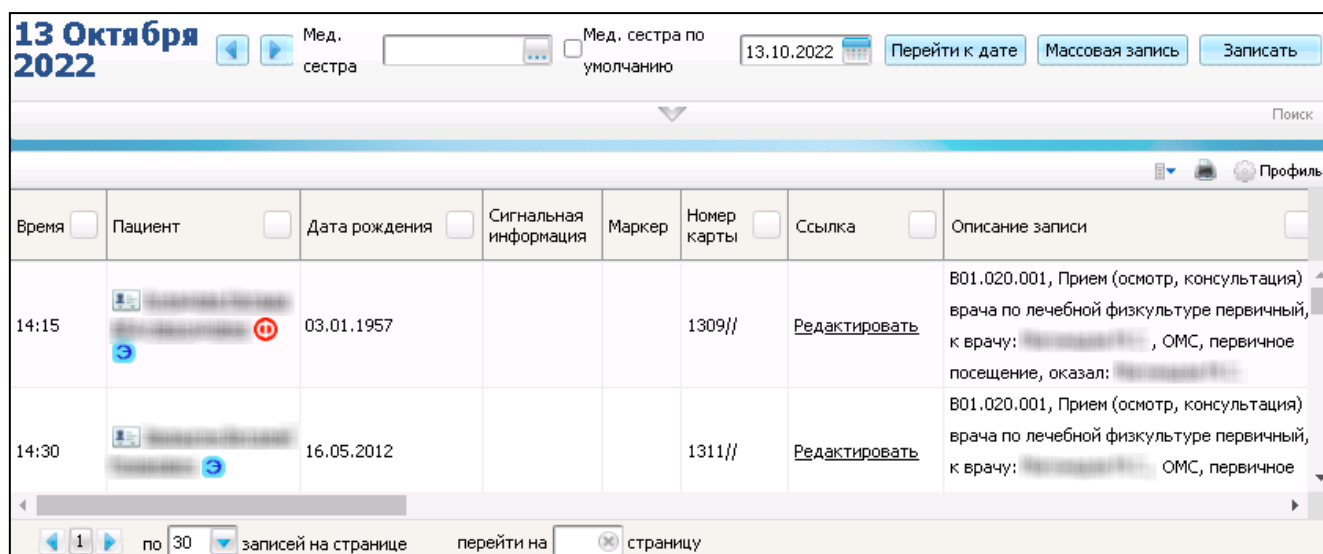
13 Октября 2022

Мед. сестра

Мед. сестра по умолчанию

13.10.2022

Перейти к дате

Массовая запись

Записать

Поиск

Профиль

| Время | Пациент | Дата рождения | Сигнальная информация | Маркер | Номер карты | Ссылка | Описание записи |
|---|---|---|---|---|---|---|---|
| 14:15 | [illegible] Э | 03.01.1957 | | | 1309// | Редактировать | B01.020.001, Прием (осмотр, консультация) врача по лечебной физкультуре первичный, к врачу: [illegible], ОМС, первичное посещение, оказал: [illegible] |
| 14:30 | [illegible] Э | 16.05.2012 | | | 1311// | Редактировать | B01.020.001, Прием (осмотр, консультация) врача по лечебной физкультуре первичный, к врачу: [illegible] ОМС, первичное |

1

по 30 записей на странице

перейти на страницу